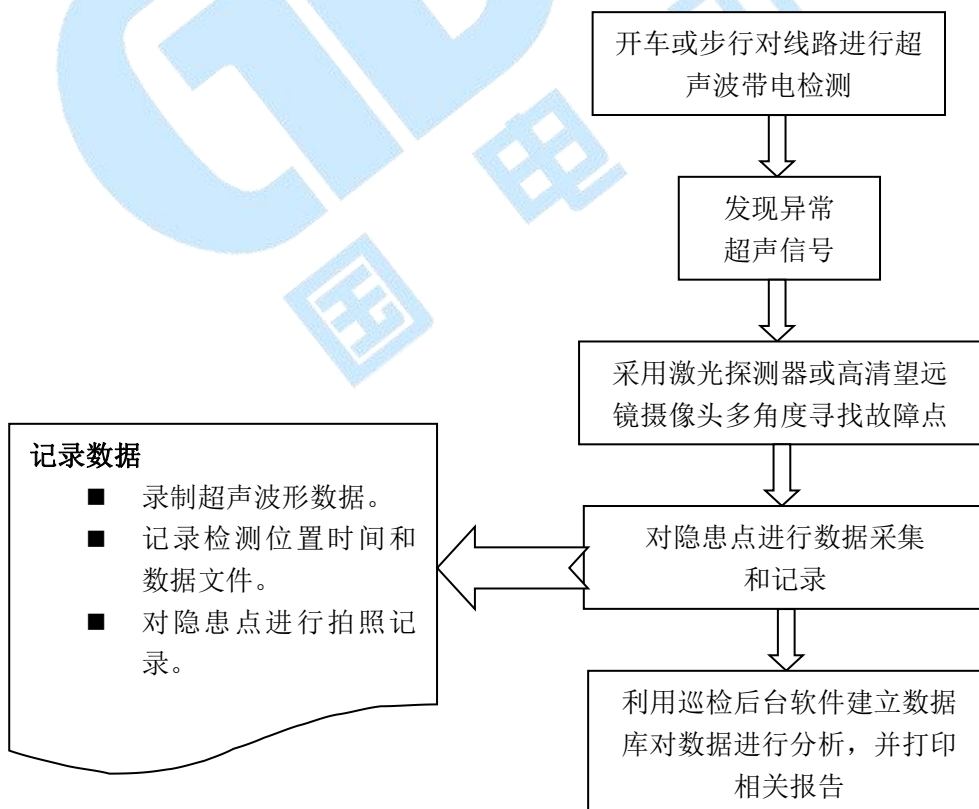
开车或步行对线路进行超声波带电检测

发现异常超声信号

采用激光探测器或高清望远镜摄像头多角度寻找故障点

对隐患点进行数据采集和记录

利用巡检后台软件建立数据库对数据进行分析，并打印相关报告

记录数据
■ 录制超声波形数据。
■ 记录检测位置时间和数据文件。
■ 对隐患点进行拍照记录。

电